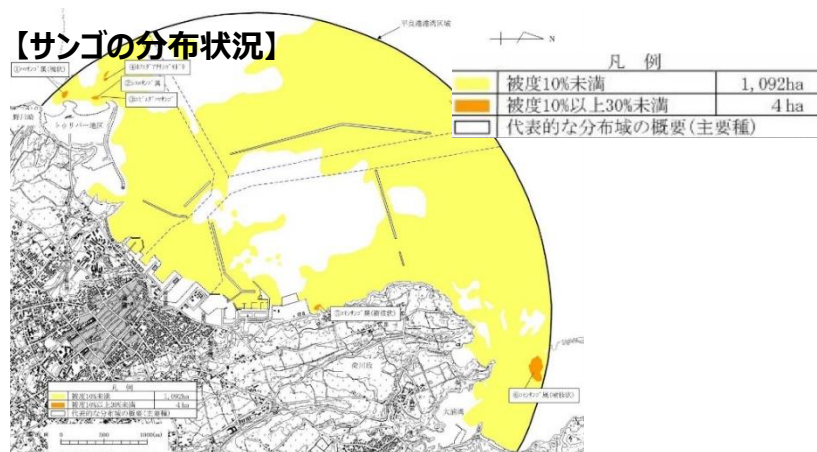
【サンゴの分布状況】

凡　例

| | | |
|---|---|---|
| | 被度10%未満 | 1,092ha |
| | 被度10%以上30%未満 | 4 ha |
| | 代表的な分布域の概要(主要種) | |

N

平良港港湾区域

①ハマサンゴ属(塊状)

②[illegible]

③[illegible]

④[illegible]

トゥリバー地区

野田崎

⑤ハマサンゴ属(塊状)

⑥ハマサンゴ属(塊状)

凡　例

| | | |
|---|---|---|
| | 被度10%未満 | 1,092ha |
| | 被度10%以上30%未満 | 4ha |
| | 代表的な分布域の概要(主要種) | |

0　500　1000(m)